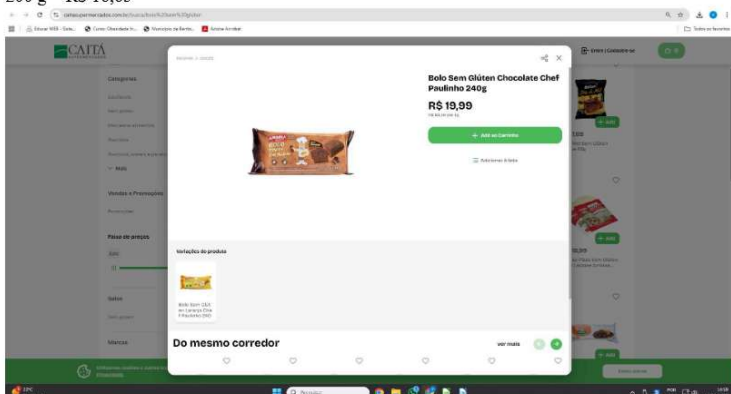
200 g – R$ 19,99

CAITA

Categorias

Vendas e Promoções

Faixa de preços

Selos

Marcas

Bolo Sem Glúten Chocolate Chef Paulinho 240g

R$ 19,99

+ Add ao Carrinho

Adicionar à lista

Variações do produto

Bolo Sem Glút. de Laranja Chef Paulinho 240...

Do mesmo corredor

ver mais